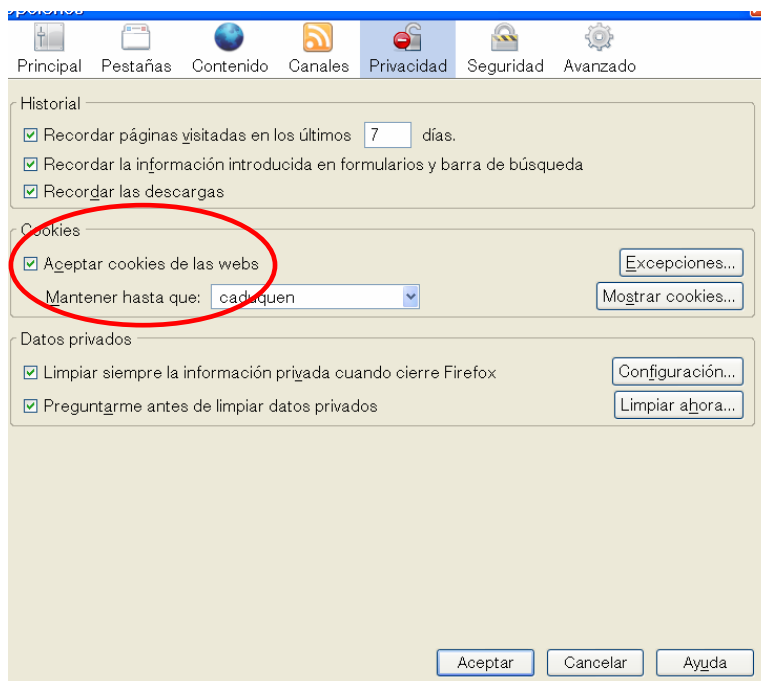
Principal Pestañas Contenido Canales Privacidad Seguridad Avanzado

Historial

☑ Recordar páginas visitadas en los últimos 7 días.

☑ Recordar la información introducida en formularios y barra de búsqueda

☑ Recordar las descargas

Cookies

☑ Aceptar cookies de las webs

Excepciones...

Mantener hasta que: caduquen

Mostrar cookies...

Datos privados

☑ Limpiar siempre la información privada cuando cierre Firefox

Configuración...

☑ Preguntarme antes de limpiar datos privados

Limpiar ahora...

Aceptar Cancelar Ayuda